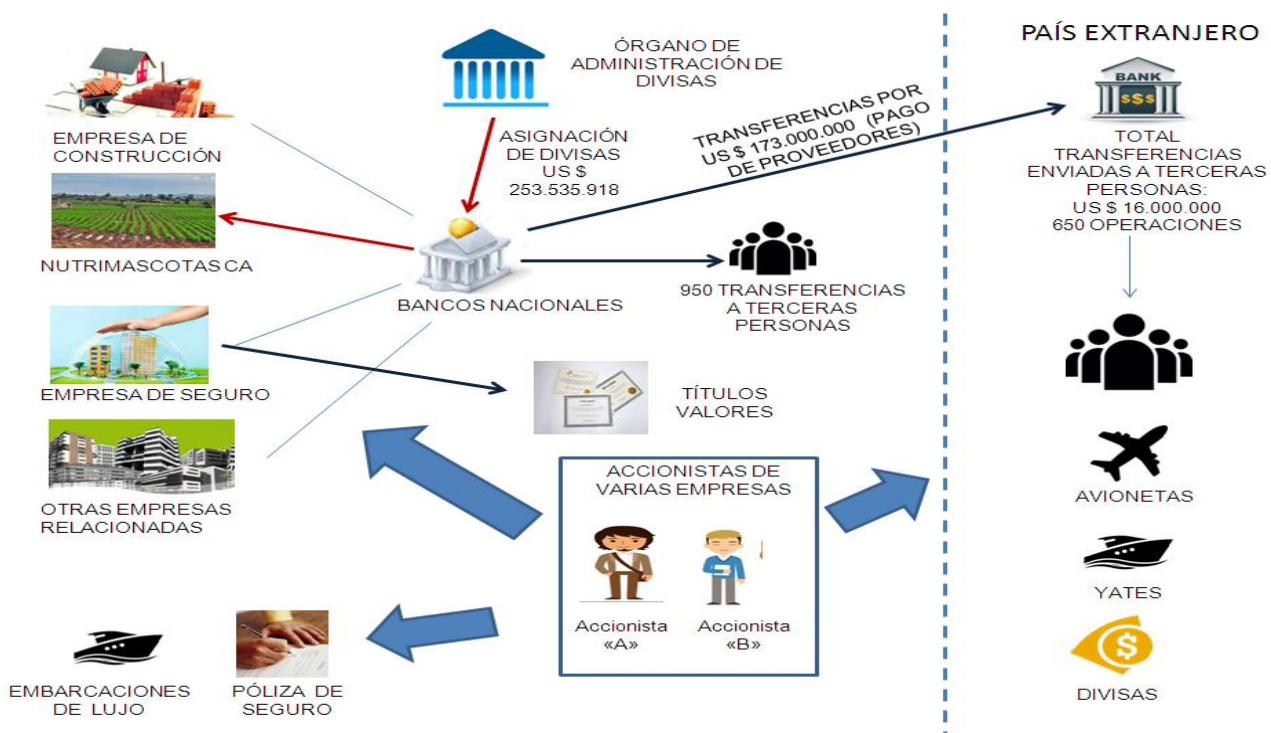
PAÍS EXTRANJERO

ÓRGANO DE ADMINISTRACIÓN DE DIVISAS

EMPRESA DE CONSTRUCCIÓN

ASIGNACIÓN DE DIVISAS US $ 253.535.918

TRANSFERENCIAS POR US $ 173.000.000 (PAGO DE PROVEEDORES)

BANK

$$$

TOTAL TRANSFERENCIAS ENVIADAS A TERCERAS PERSONAS: US $ 16.000.000 650 OPERACIONES

NUTRIMASCOTAS CA

BANCOS NACIONALES

950 TRANSFERENCIAS A TERCERAS PERSONAS

EMPRESA DE SEGURO

TÍTULOS VALORES

OTRAS EMPRESAS RELACIONADAS

ACCIONISTAS DE VARIAS EMPRESAS

Accionista «A»

Accionista «B»

AVIONETAS

YATES

DIVISAS

EMBARCACIONES DE LUJO

PÓLIZA DE SEGURO